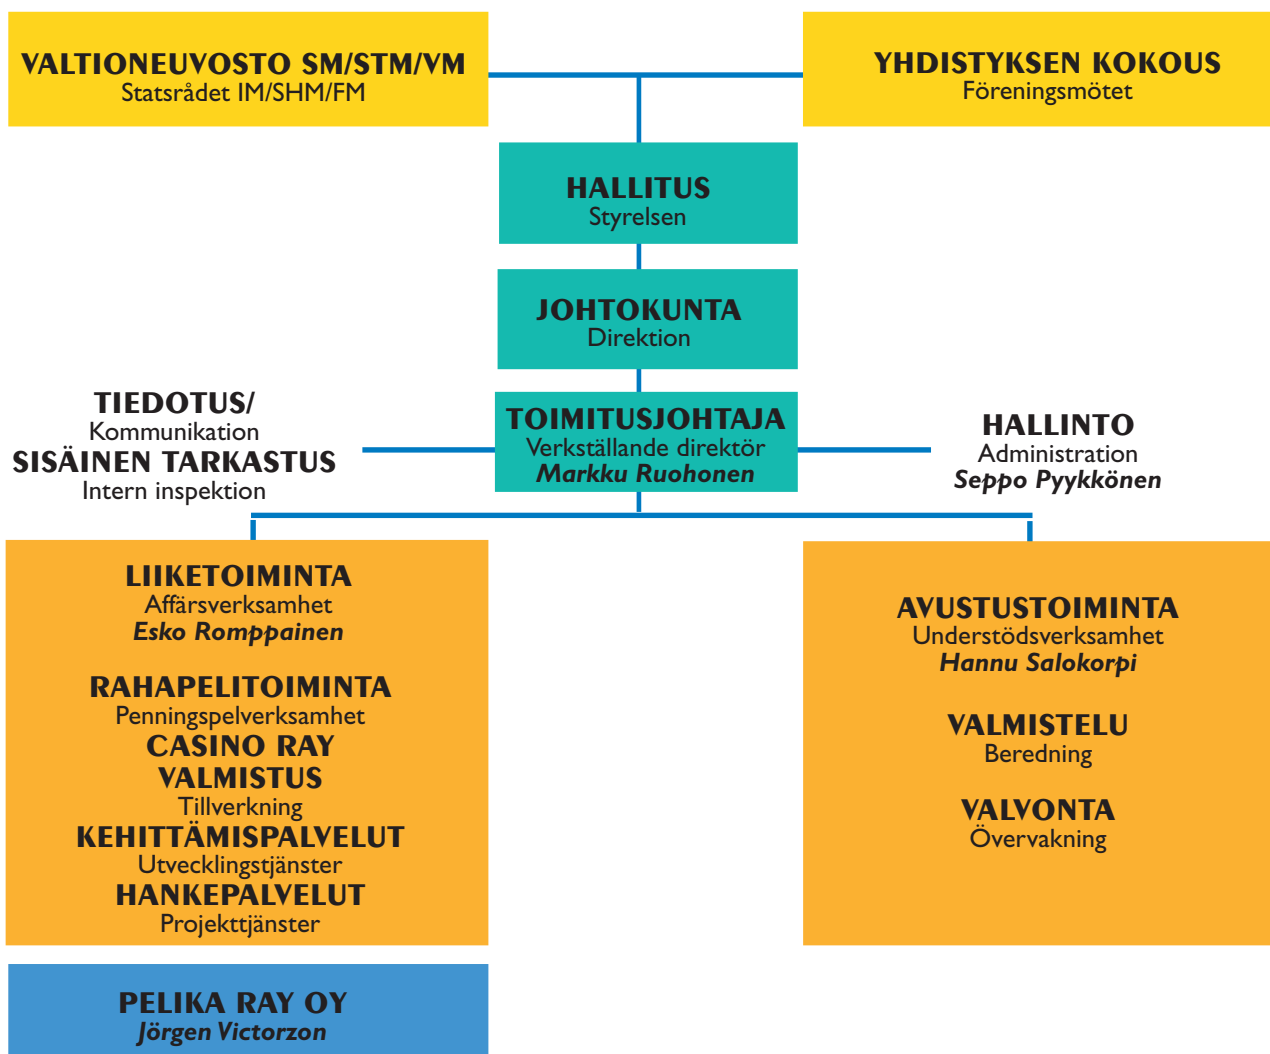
VALTIONEUVOSTO SM/STM/VM
Statsrådet IM/SHM/FM

YHDISTYKSEN KOKOUS
Föreningsmötet

HALLITUS
Styrelsen

JOHTOKUNTA
Direktion

TIEDOTUS/
Kommunikation
SISÄINEN TARKASTUS
Intern inspektion

TOIMITUSJOHTAJA
Verkställande direktör
Markku Ruohonen

HALLINTO
Administration
Seppo Pyykkönen

LIIKETOIMINTA
Affärsverksamhet
Esko Romppainen

RAHAPELITOIMINTA
Penningspelverksamhet
CASINO RAY
VALMISTUS
Tillverkning
KEHITTÄMISPALVELUT
Utvecklingstjänster
HANKEPALVELUT
Projekttjänster

AVUSTUSTOIMINTA
Understödsverksamhet
Hannu Salokorpi

VALMISTELU
Beredning

VALVONTA
Övervakning

PELIKA RAY OY
Jörgen Victorzon